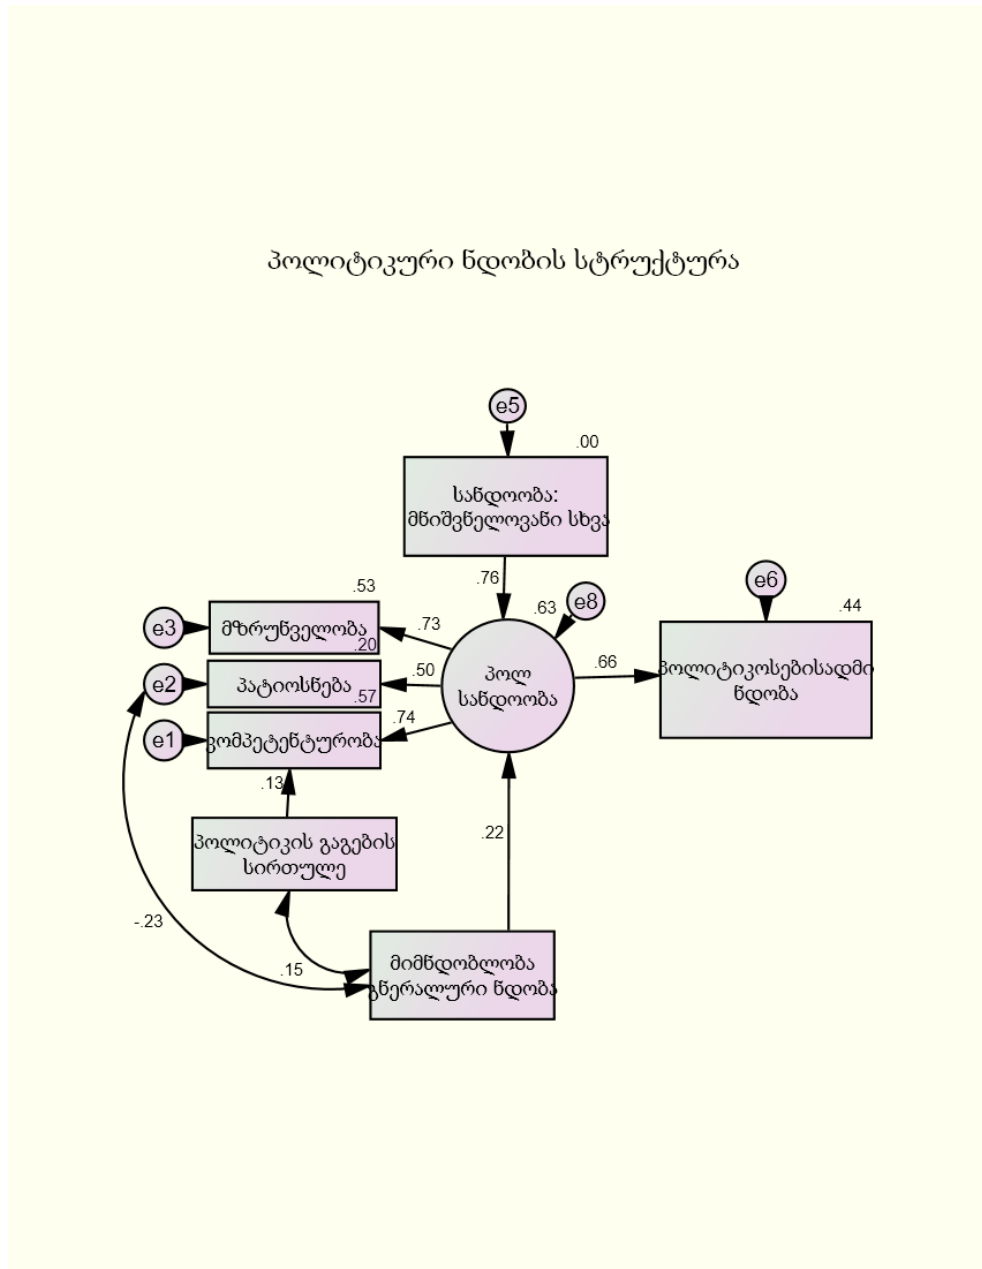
პოლიტიკური ნდობის სტრუქტურა

e5

.00

სანდოობა: მნიშვნელოვანი სხვა

.76

.63

e8

.53

e3

მზრუნველობა

.73

.20

e2

პატიოსნება

.50

.57

პოლ სანდოობა

.66

e6

.44

პოლიტიკოსებისადმი ნდობა

.74

e1

კომპეტენტურობა

.13

პოლიტიკის გაგების სირთულე

.22

-.23

.15

მიმნდობლობა გენერალური ნდობა